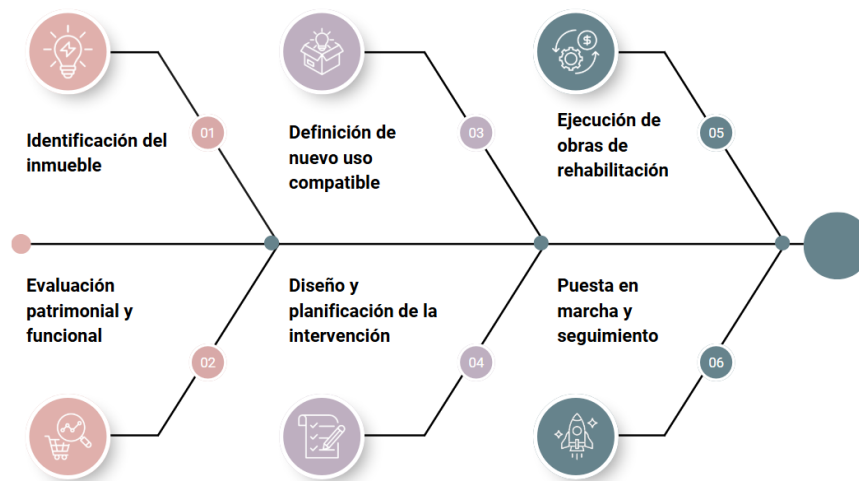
01
Identificación del inmueble

03
Definición de nuevo uso compatible

05
Ejecución de obras de rehabilitación

Evaluación patrimonial y funcional
02

Diseño y planificación de la intervención
04

Puesta en marcha y seguimiento
06